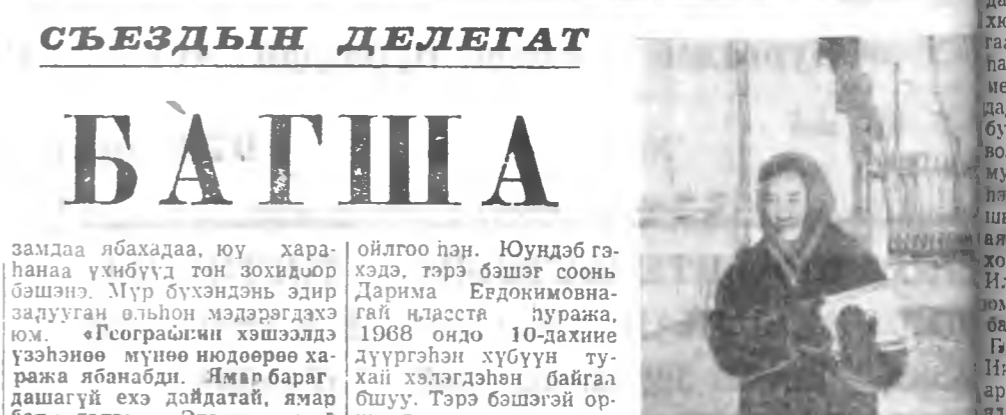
СЪЕЗДЫН ДЕЛЕГАТ

БАГША

замдаа ябахадаа, юу харанаа үхибүүд тон зохидоор бэшэнэ. Мүр бүхэндэнь эдир залуугай ольһон мэдэрэлдэхэ юм. «Географиин хэшээлдэ үзэнэеө мүнөө нюдөөрөө хаража ябанабди. Ямар бараг дашагүй ехэ дайдатай, ямар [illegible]

ойлгоо һэн. Юундэб гэхэдэ, тэрэ бэшэг соонь Дарима Евдокимовнагай ниасста һуража, 1968 ондо 10-дахиие дүүргэһэн хүбүүн тухай хэлэгдэһэн байгаа бшуу. Тэрэ бэшэгэй ор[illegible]

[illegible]
хи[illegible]
га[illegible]
па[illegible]
ме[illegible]
да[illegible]
бу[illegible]
во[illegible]
му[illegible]
пэ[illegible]
ша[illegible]
ая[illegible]
хо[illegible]
Ил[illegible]
вом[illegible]
ба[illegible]
Г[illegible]
Ия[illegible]
ар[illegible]